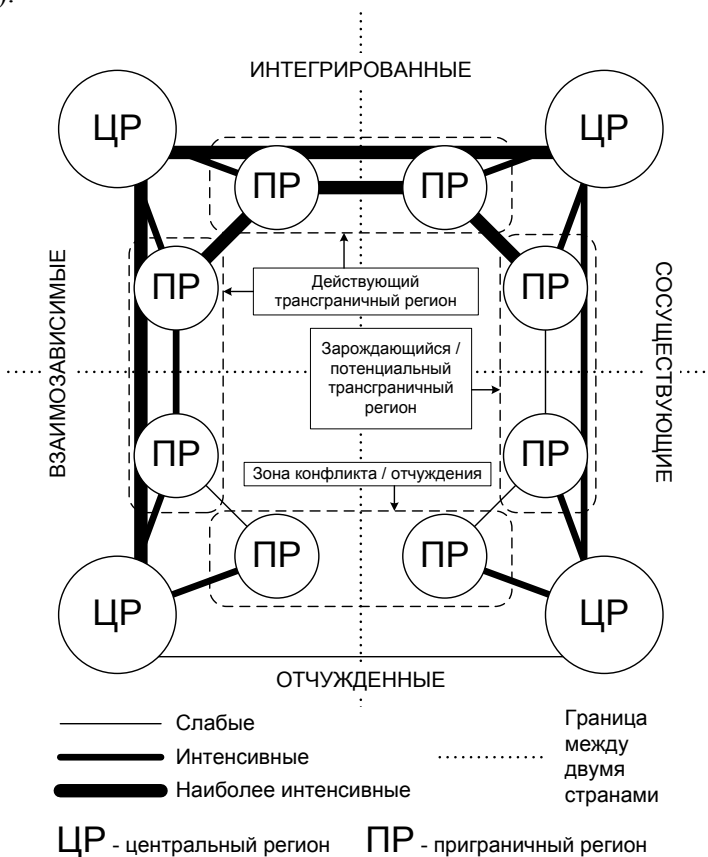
ИНТЕГРИРОВАННЫЕ

ЦР

ЦР

ПР

ПР

ВЗАИМОЗАВИСИМЫЕ

ПР

Действующий трансграничный регион

ПР

СОСУЩЕСТВУЮЩИЕ

Зарождающийся / потенциальный трансграничный регион

ПР

ПР

Зона конфликта / отчуждения

ПР

ПР

ЦР

ЦР

ОТЧУЖДЕННЫЕ

Слабые

Интенсивные

Наиболее интенсивные

Граница между двумя странами

ЦР - центральный регион ПР - приграничный регион